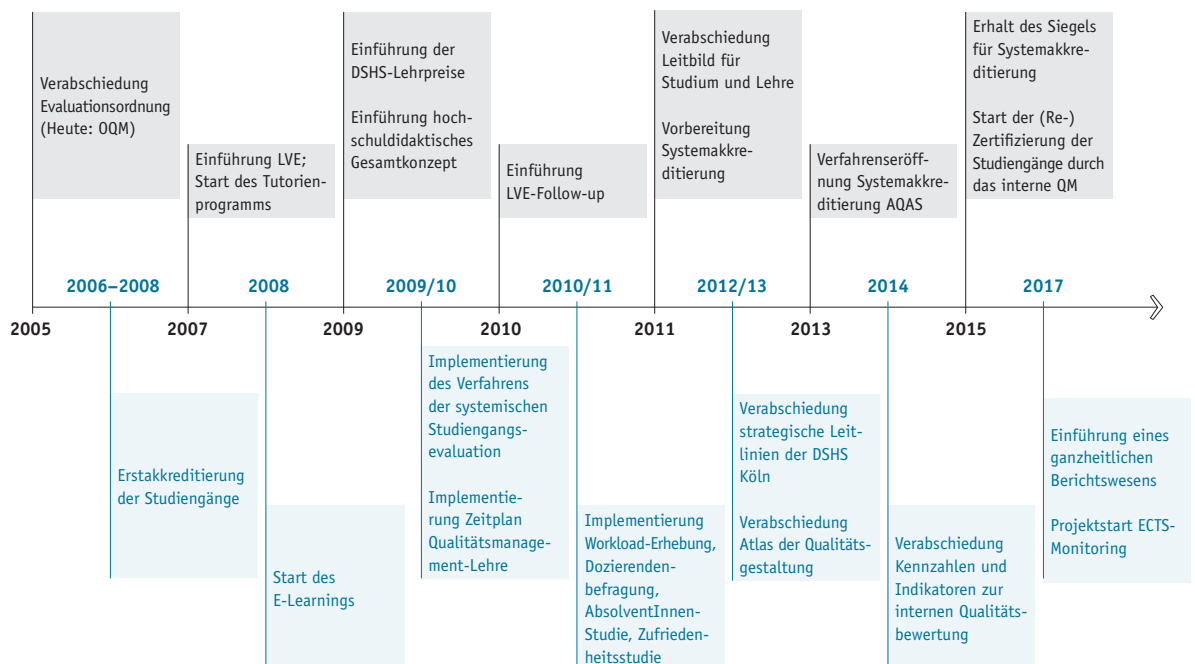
Verabschiedung Evaluationsordnung (Heute: OQM)

Einführung LVE; Start des Tutorienprogramms

Einführung der DSHS-Lehrpreise

Einführung hochschuldidaktisches Gesamtkonzept

Einführung LVE-Follow-up

Verabschiedung Leitbild für Studium und Lehre

Vorbereitung Systemakkreditierung

Verfahrenseröffnung Systemakkreditierung AQAS

Erhalt des Siegels für Systemakkreditierung

Start der (Re-) Zertifizierung der Studiengänge durch das interne QM

2006–2008

2008

2009/10

2010/11

2012/13

2014

2017

2005

2007

2009

2010

2011

2013

2015

Erstakkreditierung der Studiengänge

Start des E-Learnings

Implementierung des Verfahrens der systemischen Studiengangsevaluation

Implementierung Zeitplan Qualitätsmanagement-Lehre

Implementierung Workload-Erhebung, Dozierendenbefragung, AbsolventInnen-Studie, Zufriedenheitsstudie

Verabschiedung strategische Leitlinien der DSHS Köln

Verabschiedung Atlas der Qualitätsgestaltung

Verabschiedung Kennzahlen und Indikatoren zur internen Qualitätsbewertung

Einführung eines ganzheitlichen Berichtswesens

Projektstart ECTS-Monitoring